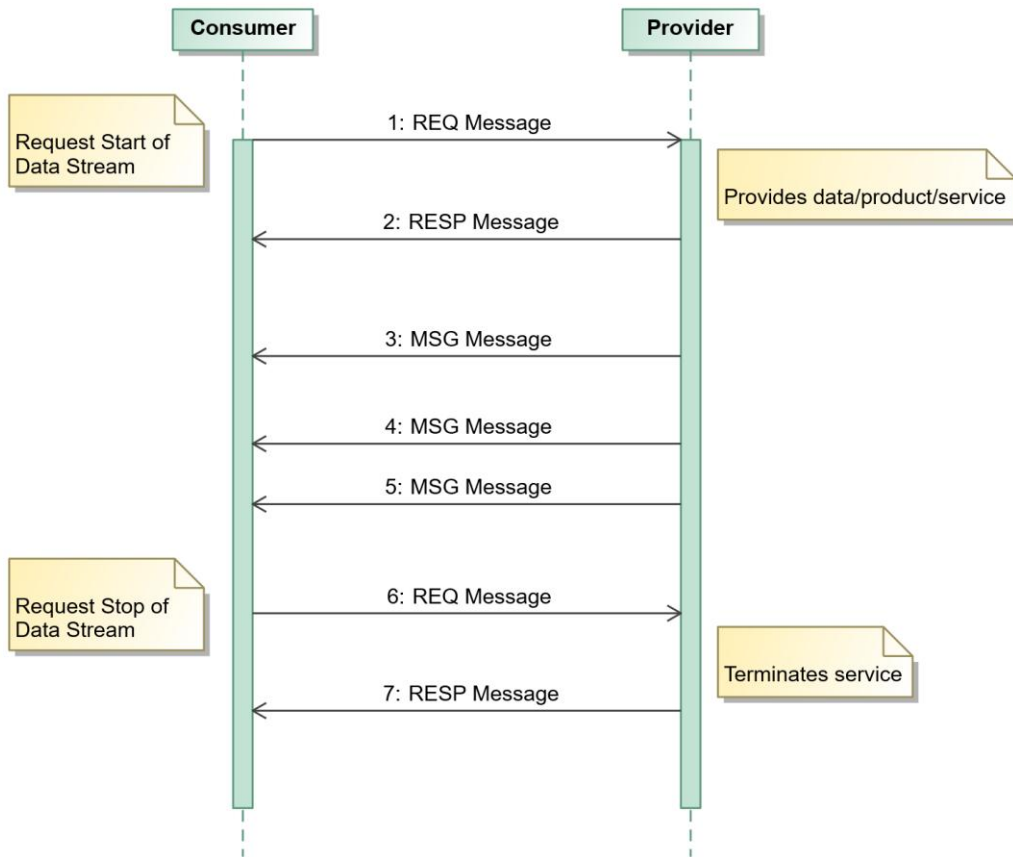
Consumer

Provider

Request Start of Data Stream

1: REQ Message

Provides data/product/service

2: RESP Message

3: MSG Message

4: MSG Message

5: MSG Message

Request Stop of Data Stream

6: REQ Message

Terminates service

7: RESP Message